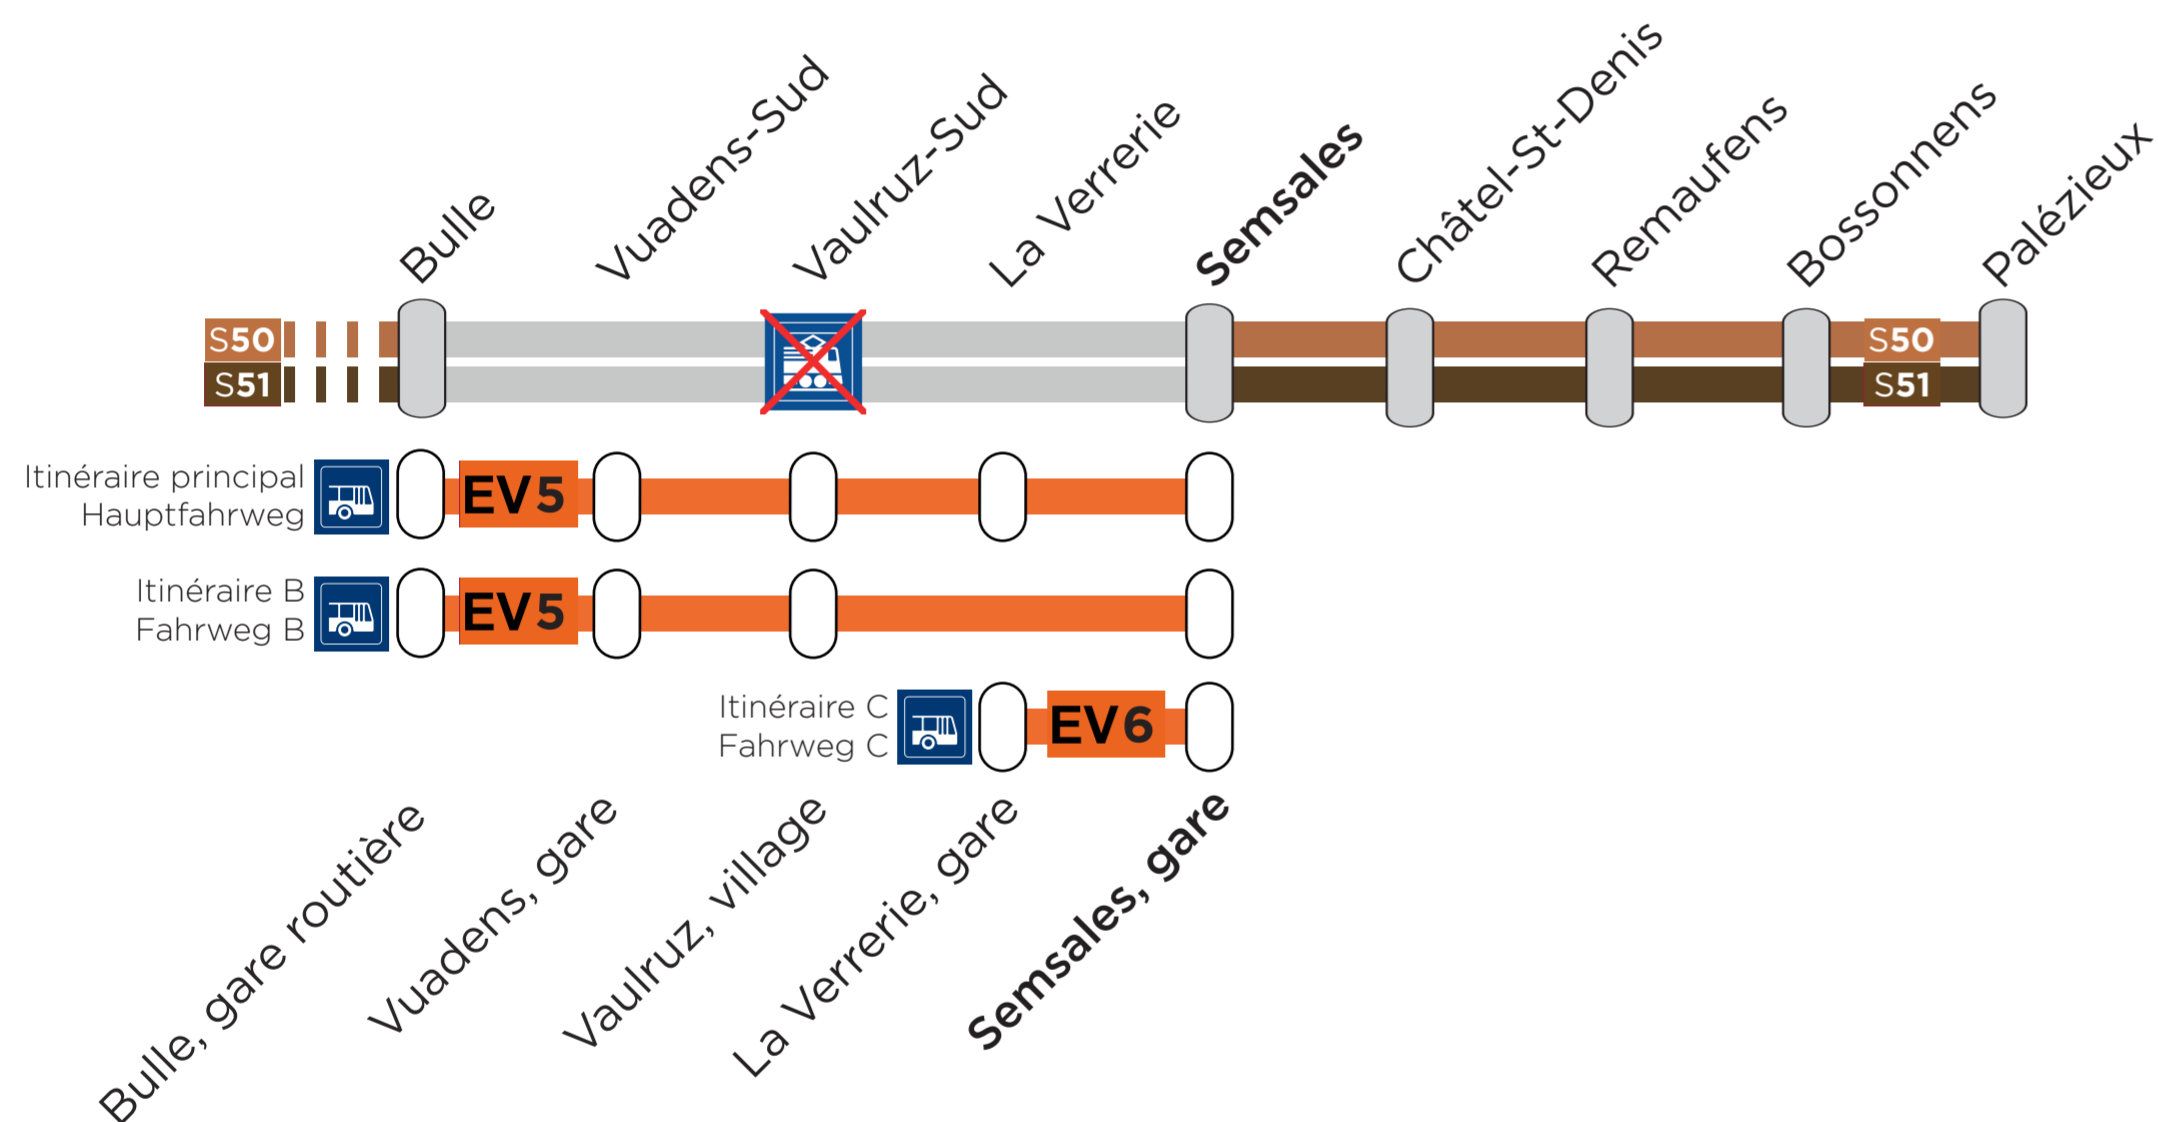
Bulle
Vuadens-Sud
Vaulruz-Sud
La Verrerie
Semsales
Châtel-St-Denis
Remaufens
Bossonnens
Palézieux

S50
S51
S50
S51

Itinéraire principal
Hauptfahrweg
EV5

Itinéraire B
Fahrweg B
EV5

Itinéraire C
Fahrweg C
EV6

Bulle, gare routière
Vuadens, gare
Vaulruz, village
La Verrerie, gare
Semsales, gare